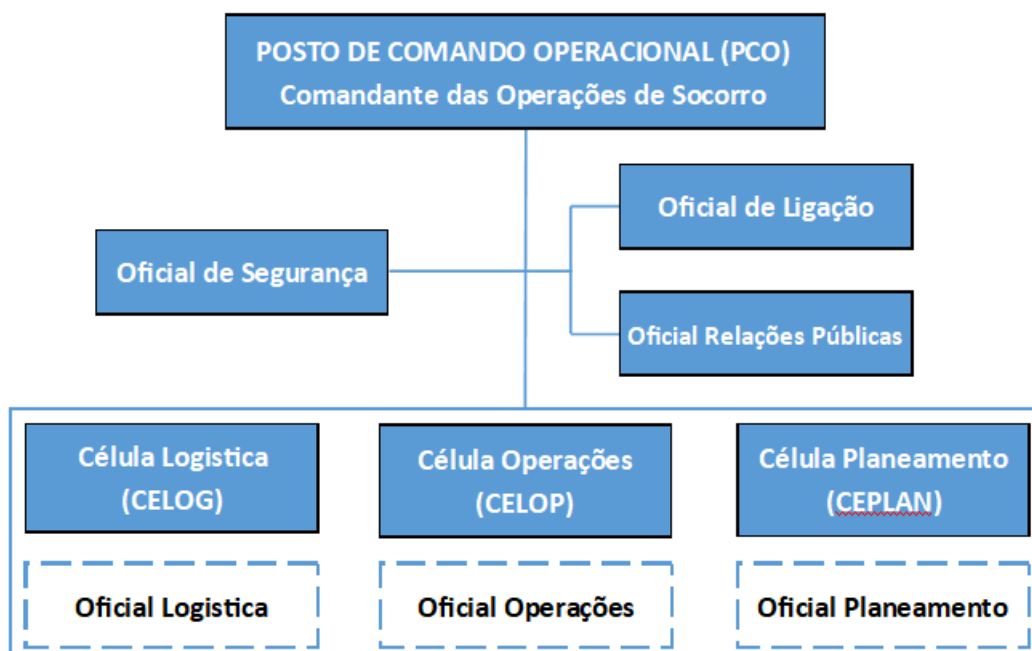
POSTO DE COMANDO OPERACIONAL (PCO)
Comandante das Operações de Socorro

Oficial de Ligação

Oficial de Segurança

Oficial Relações Públicas

Célula Logistica (CELOG)

Célula Operações (CELOP)

Célula Planeamento (CEPLAN)

Oficial Logistica

Oficial Operações

Oficial Planeamento